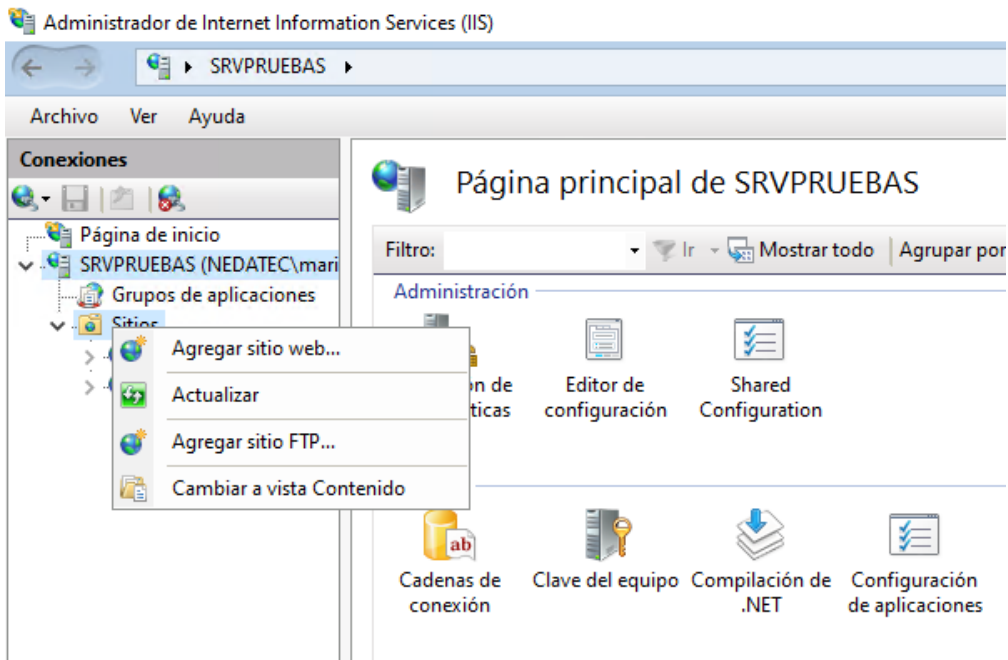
Administrador de Internet Information Services (IIS)

SRVPRUEBAS ▸

Archivo Ver Ayuda

Conexiones

Página de inicio
SRVPRUEBAS (NEDATEC\mari
Grupos de aplicaciones
Sitios

Agregar sitio web...
Actualizar
Agregar sitio FTP...
Cambiar a vista Contenido

Página principal de SRVPRUEBAS

Filtro: Ir Mostrar todo Agrupar por

Administración

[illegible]on de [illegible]ticas
Editor de configuración
Shared Configuration

Cadenas de conexión
Clave del equipo
Compilación de .NET
Configuración de aplicaciones